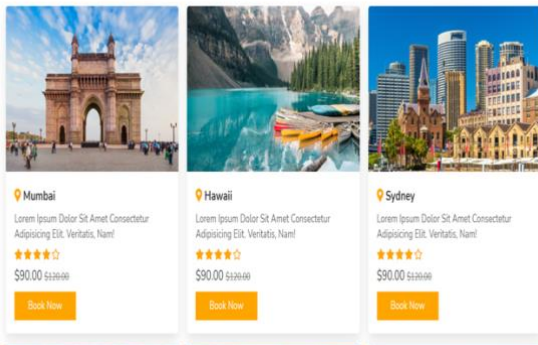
Mumbai

Lorem Ipsum Dolor Sit Amet Consectetur Adipisicing Elit. Veritatis, Nam!

$90.00 $120.00

Book Now

Hawaii

Lorem Ipsum Dolor Sit Amet Consectetur Adipisicing Elit. Veritatis, Nam!

$90.00 $120.00

Book Now

Sydney

Lorem Ipsum Dolor Sit Amet Consectetur Adipisicing Elit. Veritatis, Nam!

$90.00 $120.00

Book Now